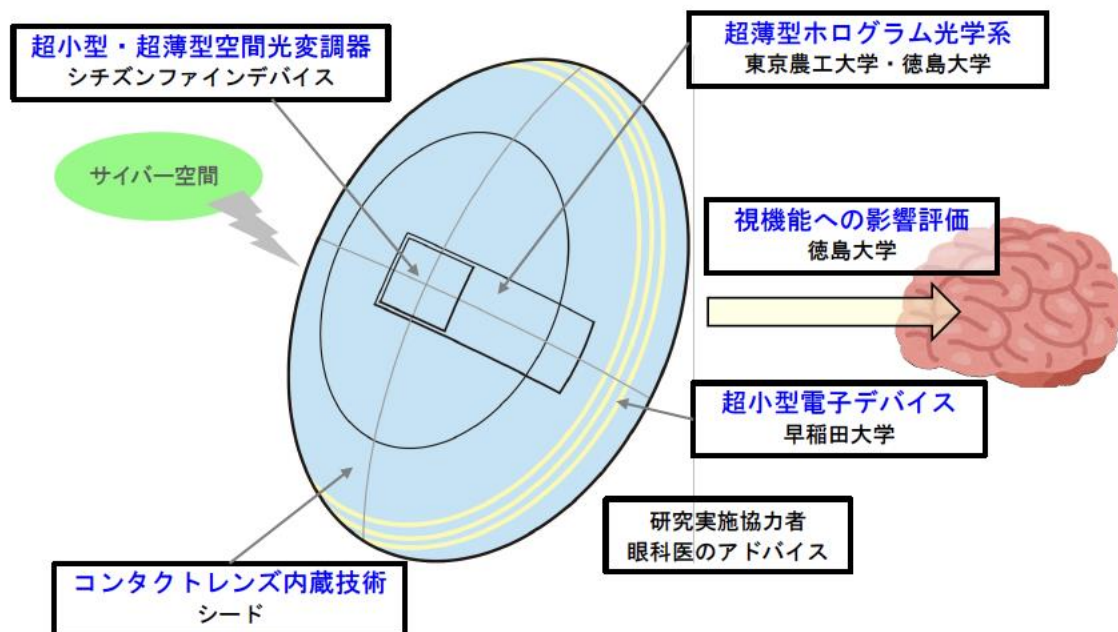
超小型・超薄型空間光変調器
シチズンファインデバイス

超薄型ホログラム光学系
東京農工大学・徳島大学

サイバー空間

視機能への影響評価
徳島大学

超小型電子デバイス
早稲田大学

研究実施協力者
眼科医のアドバイス

コンタクトレンズ内蔵技術
シード